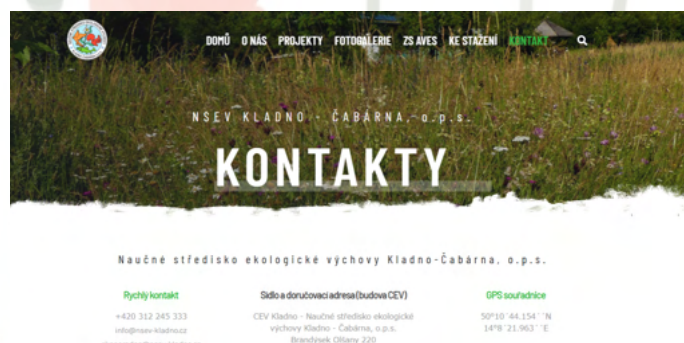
DOMŮ O NÁS PROJEKTY FOTOGALERIE ZS AVES KE STAŽENÍ KONTAKT

NSEV KLADNO - ČABÁRNA, o.p.s.

KONTAKTY

Naučné středisko ekologické výchovy Kladno-Čabárna, o.p.s.

Rychlý kontakt

+420 312 245 333

info@nsev-kladno.cz

Sídlo a doručovací adresa (budova CEV)

CEV Kladno - Naučné středisko ekologické výchovy Kladno - Čabárna, o.p.s.

Brandýsek Olšany 220

GPS souřadnice

50°10´44.154´´N

14°8´21.963´´E